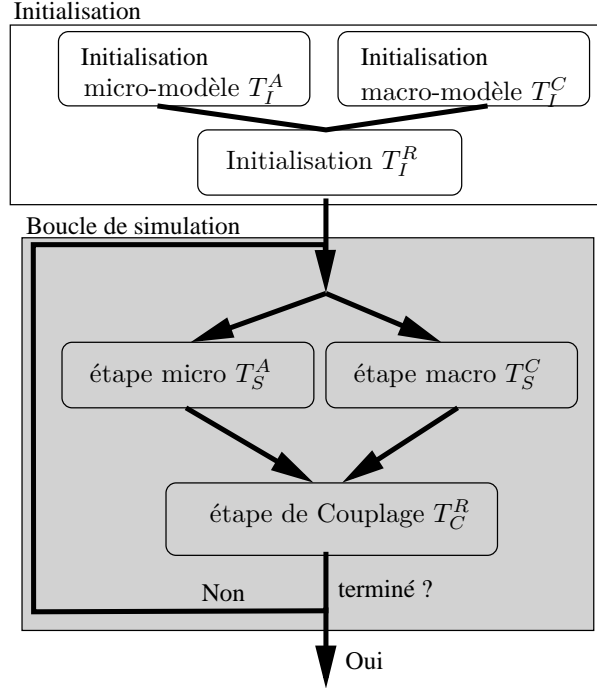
Initialisation

Initialisation micro-modèle $T_I^A$

Initialisation macro-modèle $T_I^C$

Initialisation $T_I^R$

Boucle de simulation

étape micro $T_S^A$

étape macro $T_S^C$

étape de Couplage $T_C^R$

Non

terminé ?

Oui